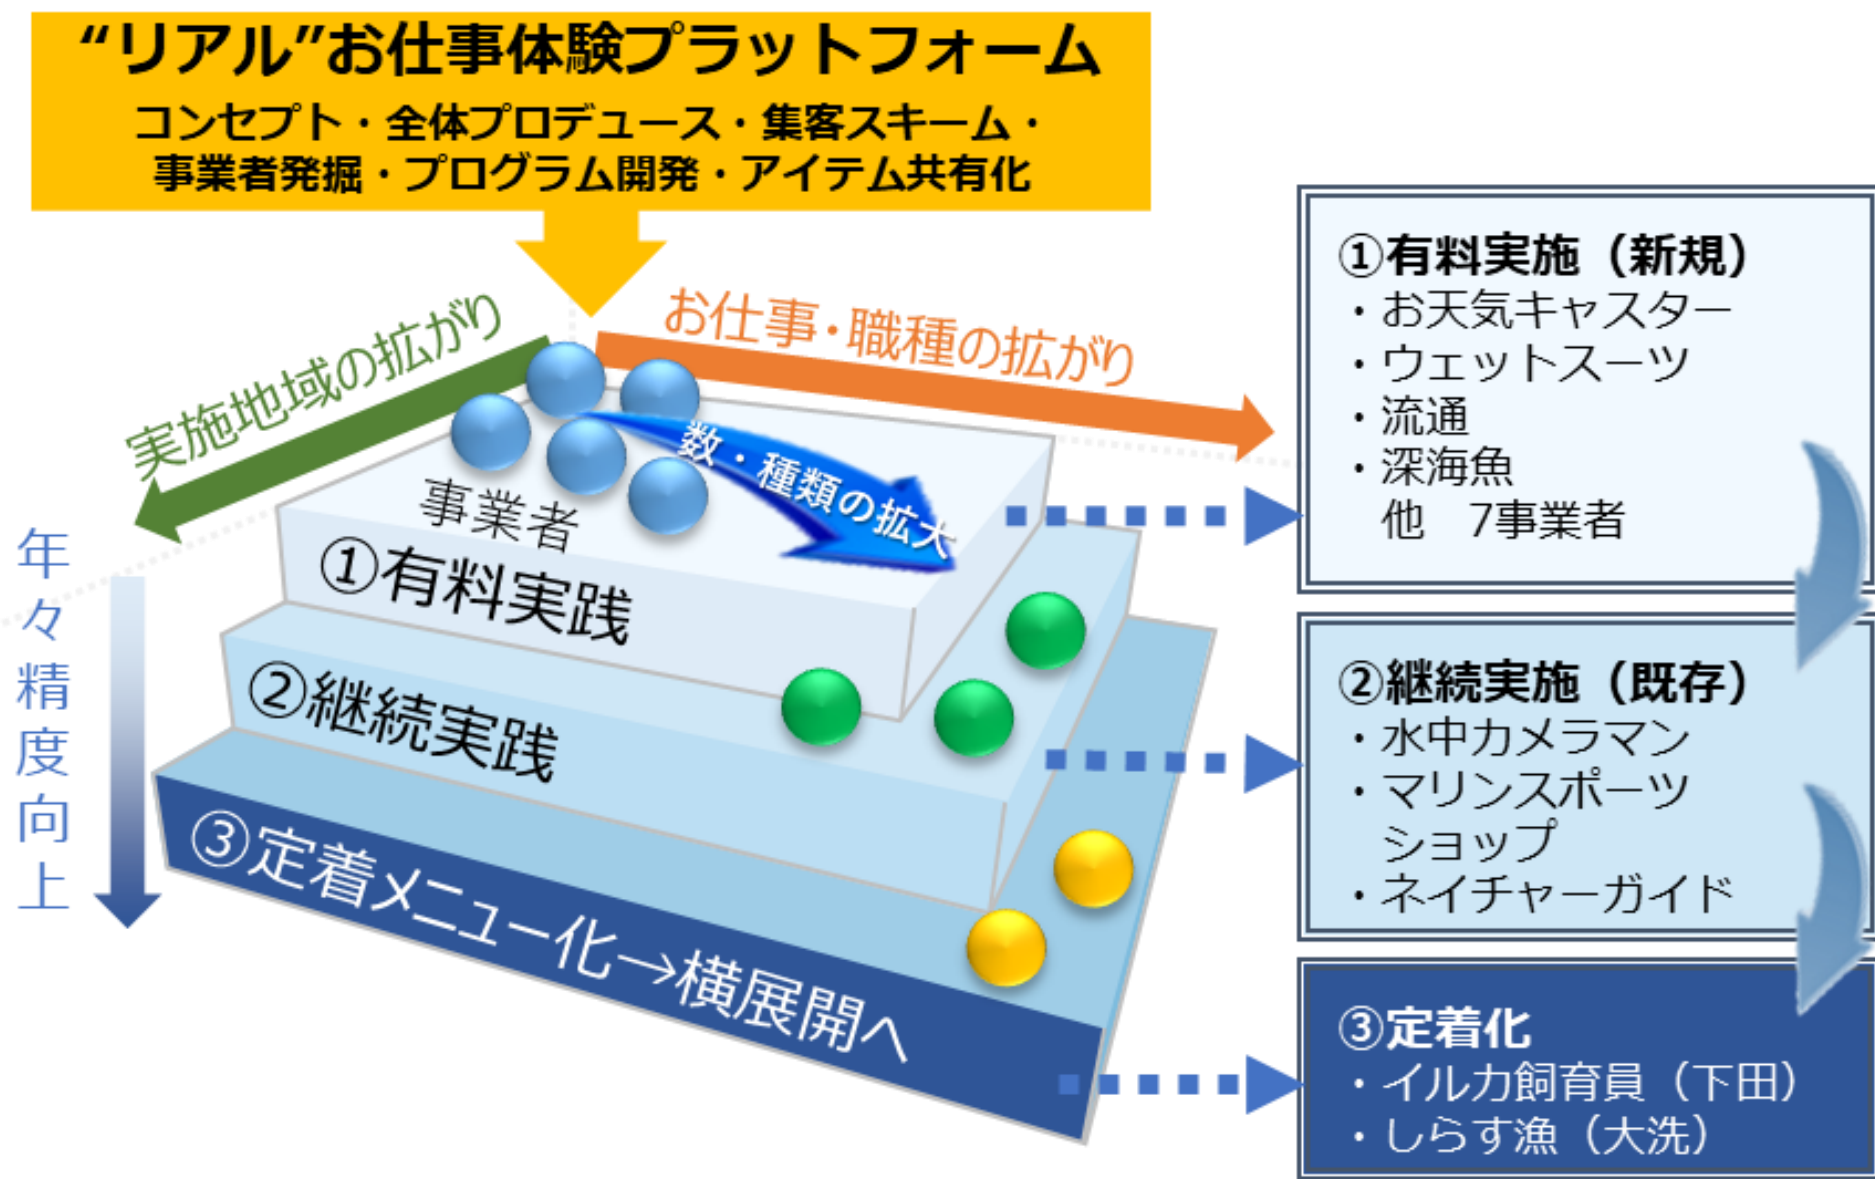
“リアル”お仕事体験プラットフォーム
コンセプト・全体プロデュース・集客スキーム・事業者発掘・プログラム開発・アイテム共有化

実施地域の拡がり
お仕事・職種の拡がり
数・種類の拡大
事業者
①有料実践
②継続実践
③定着メニュー化→横展開へ
年々精度向上

①有料実施（新規）
・お天気キャスター
・ウェットスーツ
・流通
・深海魚
他　7事業者

②継続実施（既存）
・水中カメラマン
・マリンスポーツショップ
・ネイチャーガイド

③定着化
・イルカ飼育員（下田）
・しらす漁（大洗）